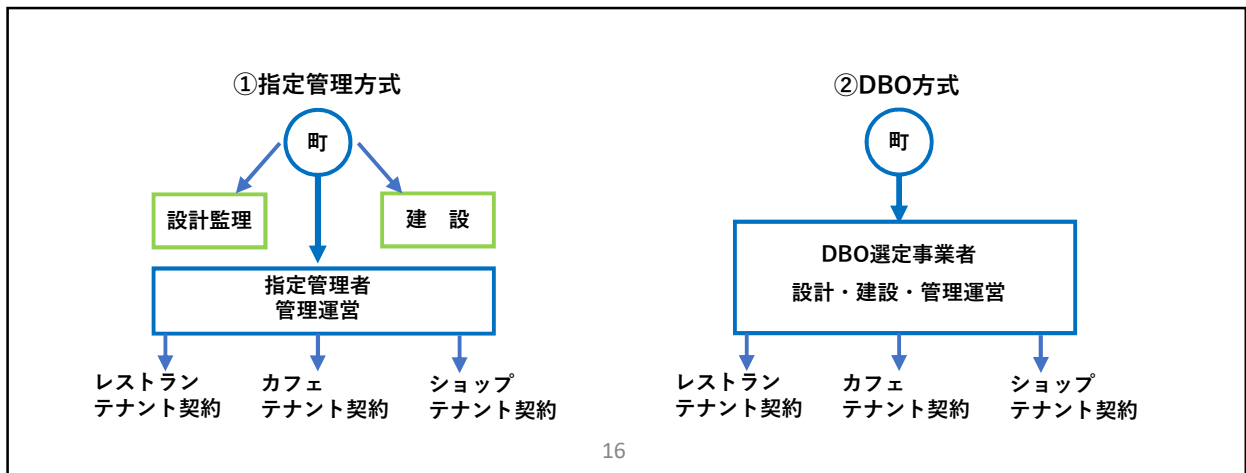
①指定管理方式

町

設計監理

建　設

指定管理者
管理運営

レストラン
テナント契約

カフェ
テナント契約

ショップ
テナント契約

②DBO方式

町

DBO選定事業者
設計・建設・管理運営

レストラン
テナント契約

カフェ
テナント契約

ショップ
テナント契約

16